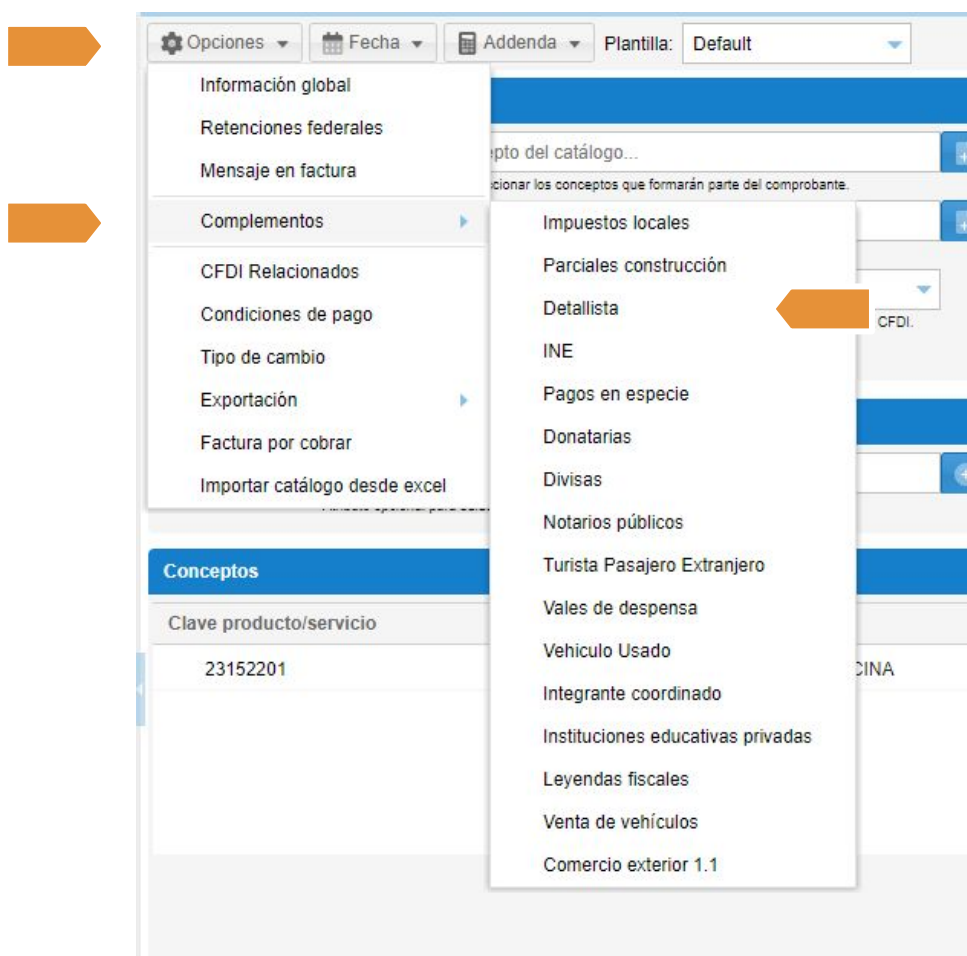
Opciones Fecha Addenda Plantilla: Default

Información global
Retenciones federales
Mensaje en factura
Complementos
CFDI Relacionados
Condiciones de pago
Tipo de cambio
Exportación
Factura por cobrar
Importar catálogo desde excel

epto del catálogo...
cionar los conceptos que formarán parte del comprobante.

Impuestos locales
Parciales construcción
Detallista
INE
Pagos en especie
Donatarias
Divisas
Notarios públicos
Turista Pasajero Extranjero
Vales de despensa
Vehiculo Usado
Integrante coordinado
Instituciones educativas privadas
Leyendas fiscales
Venta de vehículos
Comercio exterior 1.1

CFDI.

Conceptos
Clave producto/servicio
23152201
CINA